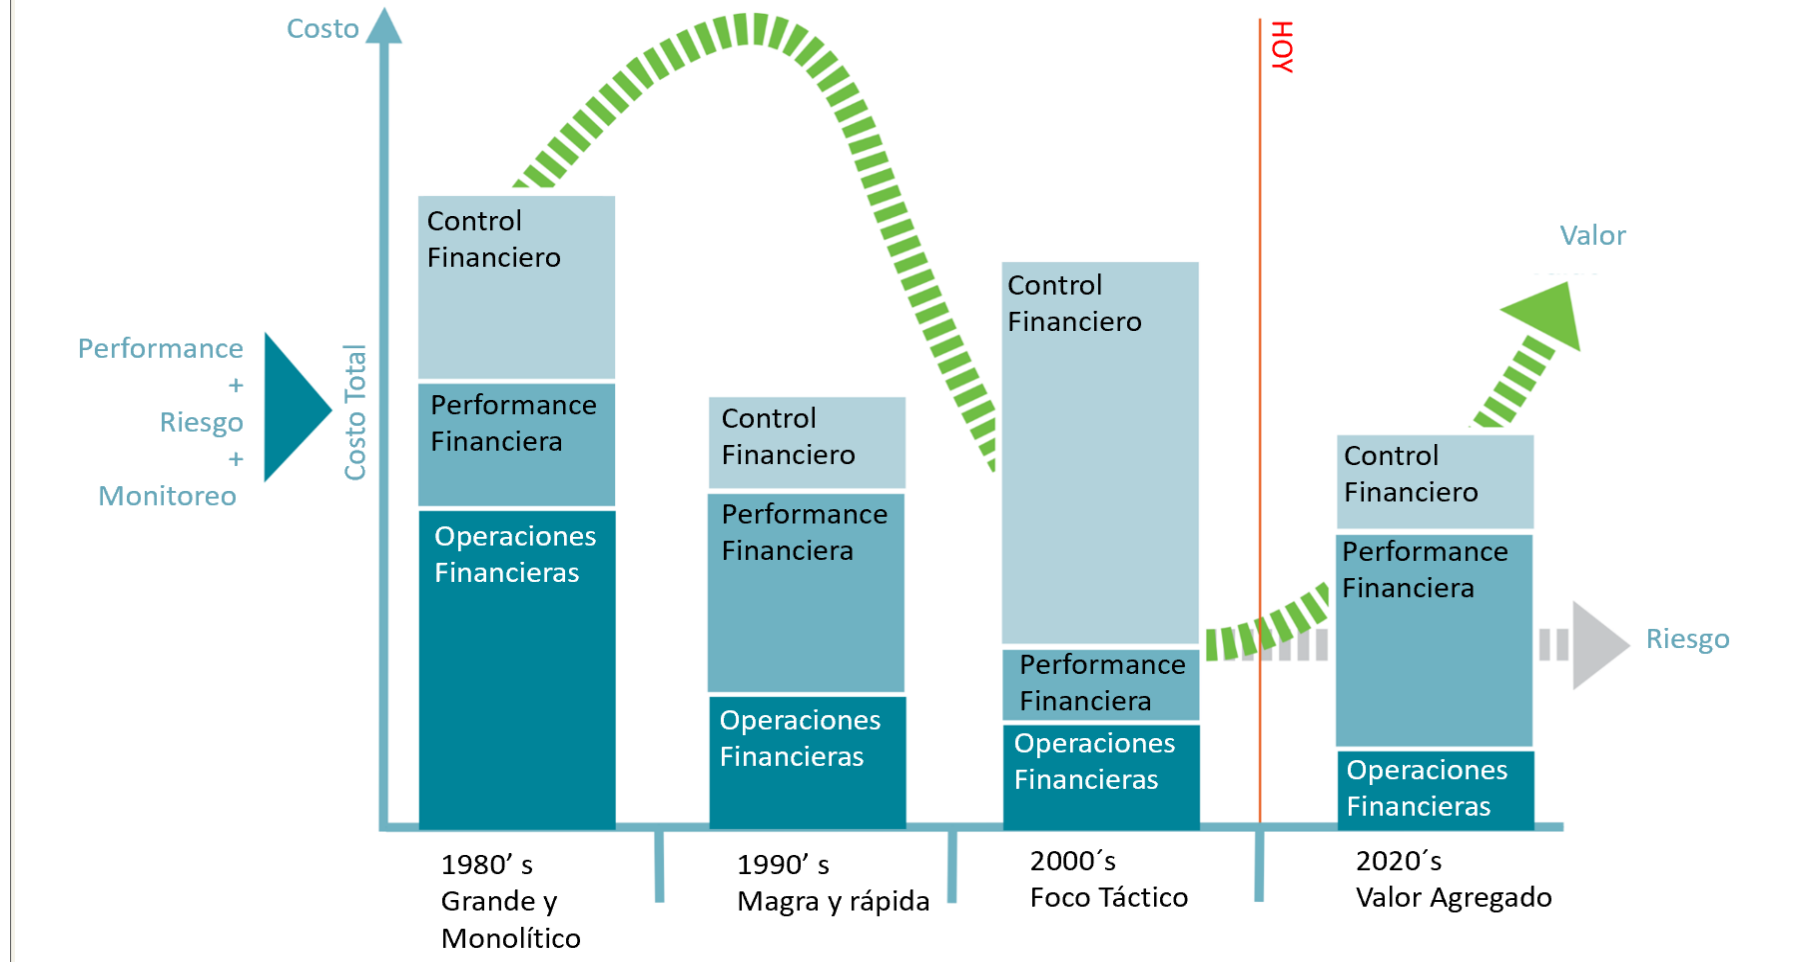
Costo

HOY

Performance
+
Riesgo
+
Monitoreo

Costo Total

Control Financiero

Performance Financiera

Operaciones Financieras

Control Financiero

Performance Financiera

Operaciones Financieras

Control Financiero

Performance Financiera

Operaciones Financieras

Valor

Control Financiero

Performance Financiera

Operaciones Financieras

Riesgo

1980’ s
Grande y Monolítico

1990’ s
Magra y rápida

2000´s
Foco Táctico

2020´s
Valor Agregado